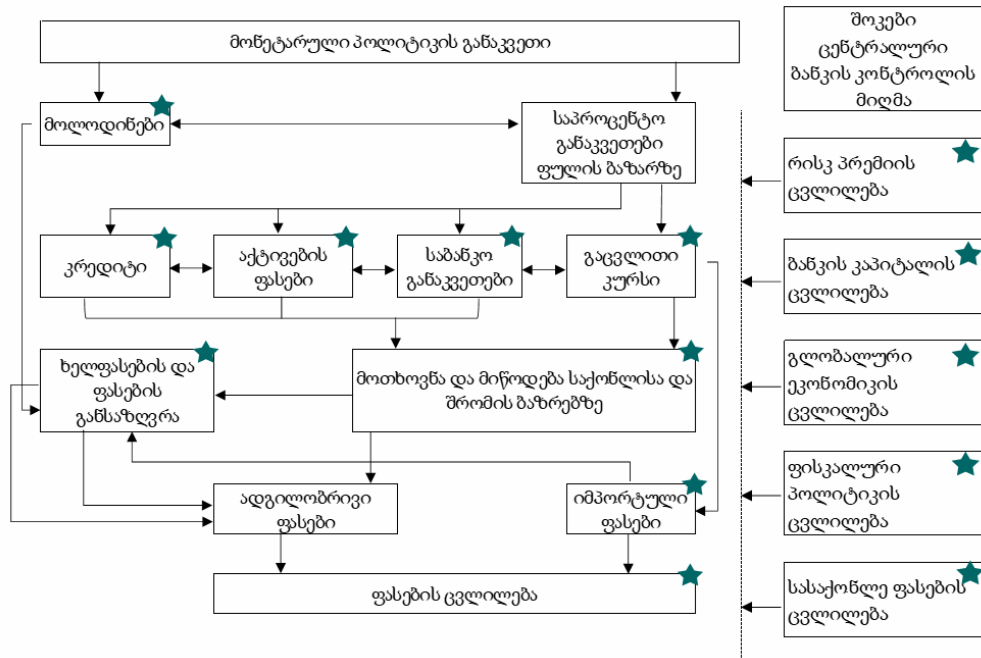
მონეტარული პოლიტიკის განაკვეთი

მოლოდინები

საპროცენტო განაკვეთები ფულის ბაზარზე

კრედიტი

აქტივების ფასები

საბანკო განაკვეთები

გაცვლითი კურსი

ხელფასების და ფასების განსაზღვრა

მოთხოვნა და მიწოდება საქონლისა და შრომის ბაზრებზე

ადგილობრივი ფასები

იმპორტული ფასები

ფასების ცვლილება

შოკები ცენტრალური ბანკის კონტროლის მიღმა

რისკ პრემიის ცვლილება

ბანკის კაპიტალის ცვლილება

გლობალური ეკონომიკის ცვლილება

ფისკალური პოლიტიკის ცვლილება

სასაქონლე ფასების ცვლილება